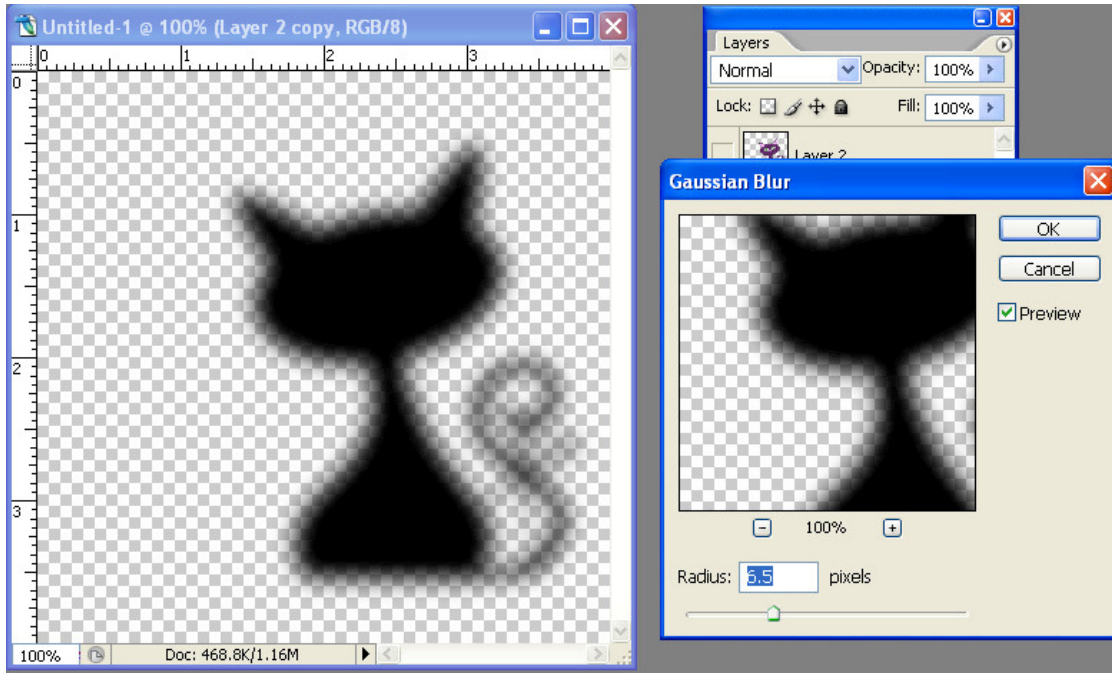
Untitled-1 @ 100% (Layer 2 copy, RGB/8)

0 1 2 3

0 1 2 3

100%

Doc: 468.8K/1.16M

Layers

Normal

Opacity: 100%

Lock:

Fill: 100%

Layer 2

Gaussian Blur

OK

Cancel

Preview

100%

Radius: 6.5 pixels